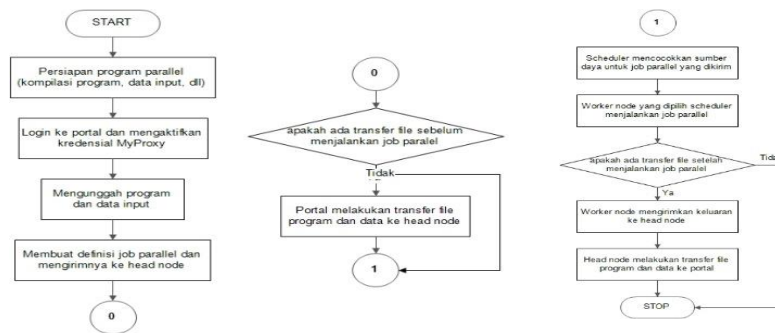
START

Persiapan program parallel (kompilasi program, data input, dll)

Login ke portal dan mengaktifkan kredensial MyProxy

Mengunggah program dan data input

Membuat definisi job parallel dan mengirimnya ke head node

0

0

apakah ada transfer file sebelum menjalankan job paralel

Tidak

Portal melakukan transfer file program dan data ke head node

1

1

Scheduler mencocokkan sumber daya untuk job parallel yang dikirim

Worker node yang dipilih scheduler menjalankan job parallel

apakah ada transfer file setelah menjalankan job paralel

Tida

Ya

Worker node mengirimkan keluaran ke head node

Head node melakukan transfer file program dan data ke portal

STOP